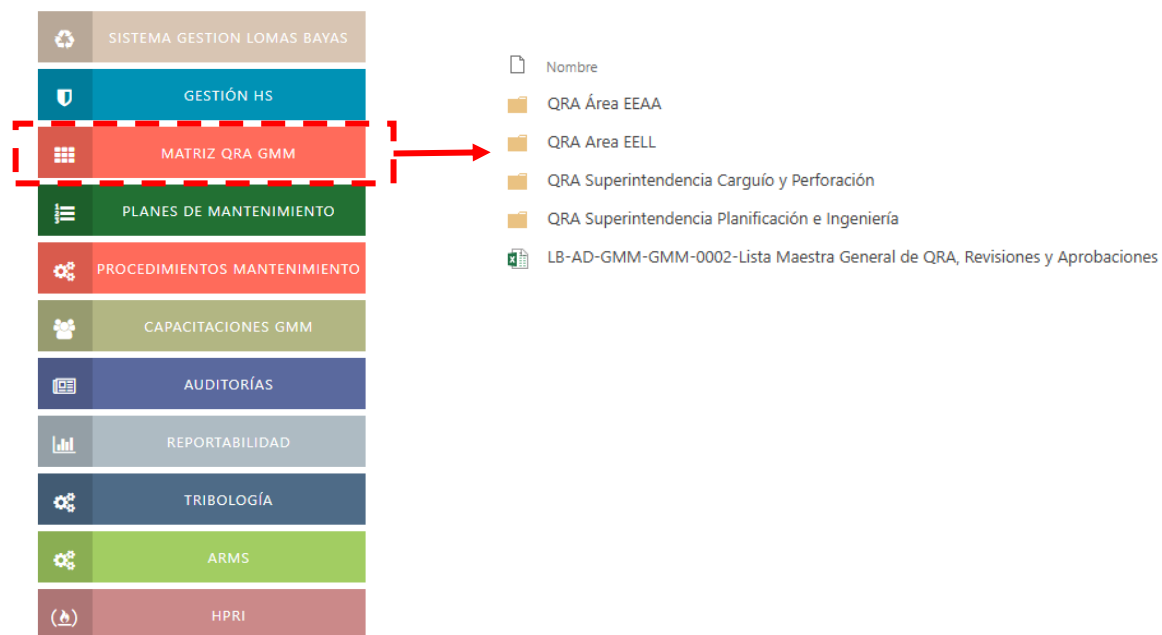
SISTEMA GESTION LOMAS BAYAS

GESTIÓN HS

MATRIZ QRA GMM

PLANES DE MANTENIMIENTO

PROCEDIMIENTOS MANTENIMIENTO

CAPACITACIONES GMM

AUDITORÍAS

REPORTABILIDAD

TRIBOLOGÍA

ARMS

HPRI

Nombre

QRA Área EEAA

QRA Area EELL

QRA Superintendencia Carguío y Perforación

QRA Superintendencia Planificación e Ingeniería

LB-AD-GMM-GMM-0002-Lista Maestra General de QRA, Revisiones y Aprobaciones